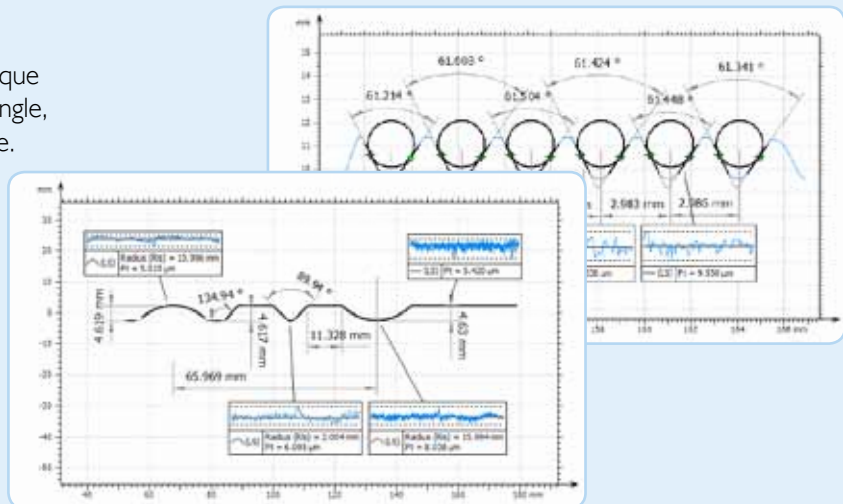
que
ngle,
e.

mm
15
14
13
12
11
61.603 °
61.424 °
61.341 °
61.214 °
61.504 °
61.448 °
2.983 mm
2.985 mm
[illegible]
(1) Pt = 9.558 µm
156
158
160
162
164
166 mm

mm
15
10
5
0
-5
-10
-15
-20
-25
-30
-35
(1) Radius (Rk) = 15.996 mm
Pt = 5.015 µm
(1) Pt = 5.420 µm
134.94 °
89.94 °
4.619 mm
4.617 mm
11.328 mm
4.63 mm
65.969 mm
(1) Radius (Rk) = 2.004 mm
Pt = 6.093 µm
(1) Radius (Rk) = 15.994 mm
Pt = 8.038 µm
40
60
80
100
120
140
160
180 mm